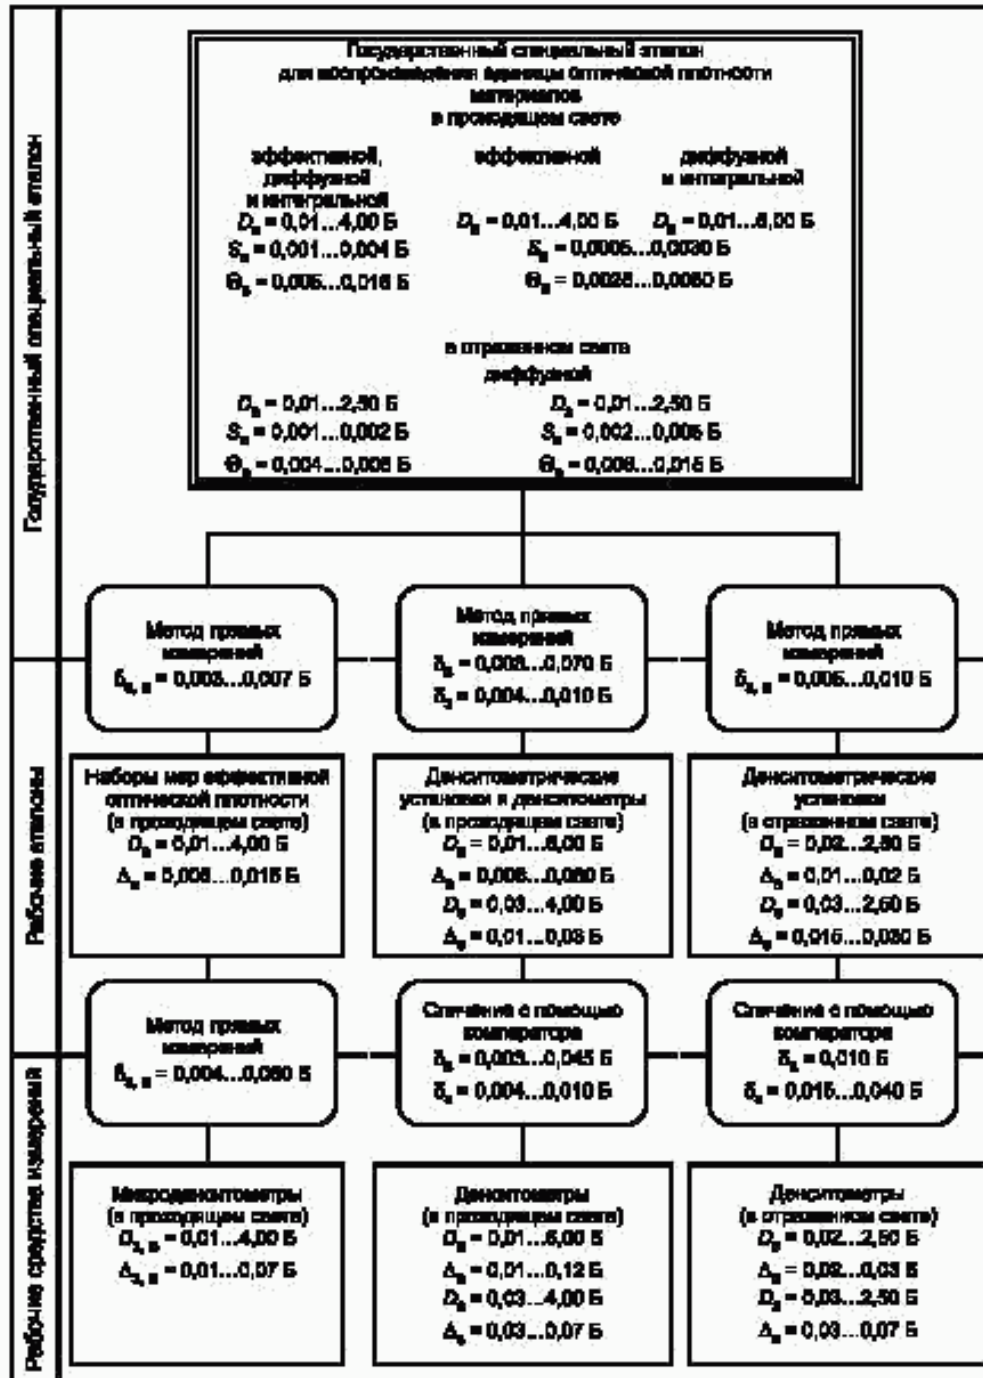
Государственный специальный эталон

Государственный специальный эталон для воспроизведения единицы оптической плотности материалов в проходящем свете

эффективной, диффузной и интегральной
$D_э$ = 0,01...4,00 Б
$S_э$ = 0,001...0,004 Б
$\Theta_э$ = 0,005...0,016 Б

эффективной
$D_э$ = 0,01...4,00 Б

диффузной и интегральной
$D_д$ = 0,01...6,00 Б
$S_д$ = 0,0005...0,0030 Б
$\Theta_д$ = 0,0025...0,0050 Б

в отраженном свете
диффузной
$D_о$ = 0,01...2,50 Б
$S_о$ = 0,001...0,002 Б
$\Theta_о$ = 0,004...0,006 Б

$D_д$ = 0,01...2,50 Б
$S_д$ = 0,002...0,005 Б
$\Theta_д$ = 0,008...0,015 Б

Рабочие эталоны

Метод прямых измерений
$\delta_{э,м}$ = 0,003...0,007 Б

Метод прямых измерений
$\delta_д$ = 0,002...0,070 Б
$\delta_э$ = 0,004...0,010 Б

Метод прямых измерений
$\delta_{э,м}$ = 0,005...0,010 Б

Наборы мер эффективной оптической плотности (в проходящем свете)
$D_э$ = 0,01...4,00 Б
$\Delta_э$ = 0,008...0,015 Б

Денситометрические установки и денситометры (в проходящем свете)
$D_д$ = 0,01...6,00 Б
$\Delta_д$ = 0,005...0,080 Б
$D_э$ = 0,03...4,00 Б
$\Delta_э$ = 0,01...0,03 Б

Денситометрические установки (в отраженном свете)
$D_д$ = 0,02...2,50 Б
$\Delta_д$ = 0,01...0,02 Б
$D_э$ = 0,03...2,50 Б
$\Delta_э$ = 0,015...0,030 Б

Рабочие средства измерений

Метод прямых измерений
$\delta_{э,м}$ = 0,004...0,080 Б

Сличение с помощью компаратора
$\delta_д$ = 0,003...0,045 Б
$\delta_э$ = 0,004...0,010 Б

Сличение с помощью компаратора
$\delta_д$ = 0,010 Б
$\delta_э$ = 0,015...0,040 Б

Микроденситометры (в проходящем свете)
$D_{э,м}$ = 0,01...4,00 Б
$\Delta_{э,м}$ = 0,01...0,07 Б

Денситометры (в проходящем свете)
$D_д$ = 0,01...6,00 Б
$\Delta_д$ = 0,01...0,12 Б
$D_э$ = 0,03...4,00 Б
$\Delta_э$ = 0,03...0,07 Б

Денситометры (в отраженном свете)
$D_д$ = 0,02...2,50 Б
$\Delta_д$ = 0,02...0,03 Б
$D_э$ = 0,03...2,50 Б
$\Delta_э$ = 0,03...0,07 Б